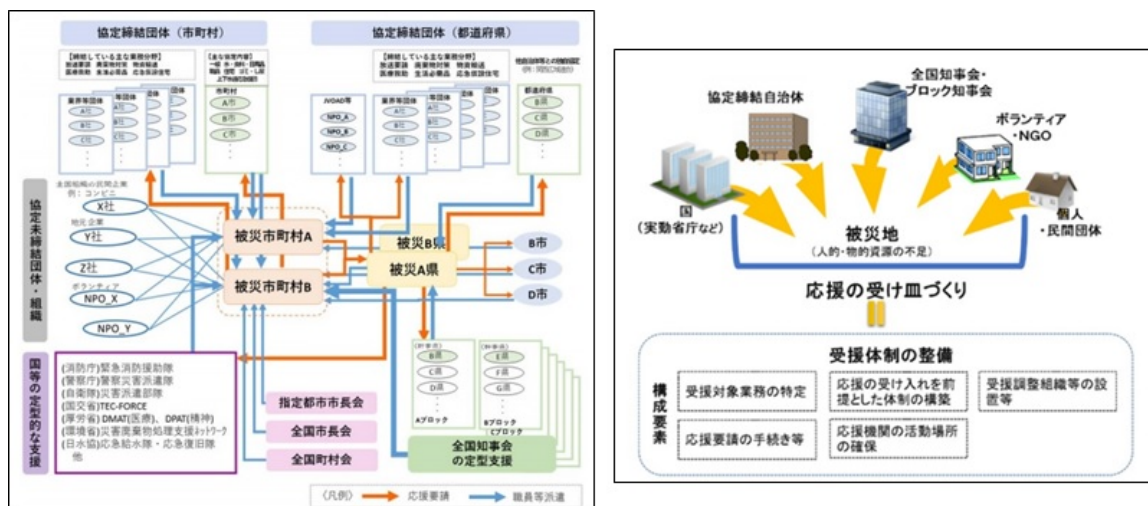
協定締結団体（市町村）

協定締結団体（都道府県）

【締結している主な業務分野】 輸送要請 廃棄物対策 物資補給 医療救助 生活必需品 応急仮設住宅

【主な協定内容】 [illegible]

【締結している主な業務分野】 輸送要請 廃棄物対策 物資補給 医療救助 生活必需品 応急仮設住宅

他県団体等との相互応援協定 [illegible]

業界等団体
A社
B社
C社

市町村
A市
B市
C市

JVOAD等
NPO_A
NPO_B
NPO_C

業界等団体
A社
B社
C社

都道府県
B県
C県
D県

協定未締結団体・組織

全国規模の民間企業 例：コンビニ
X社
地元企業
Y社
Z社
ボランティア
NPO_X
NPO_Y

被災市町村A
被災市町村B
被災B県
被災A県
B市
C市
D市

国等の定型的な支援

(消防庁)緊急消防援助隊
(警察庁)警察災害派遣隊
(自衛隊)災害派遣部隊
(国交省)TEC-FORCE
(厚労省) DMAT(医療)、DPAT(精神)
(環境省)災害廃棄物処理支援ネットワーク
(日水協)応急給水隊・応急復旧隊
他

指定都市市長会
全国市長会
全国町村会

B県
C県
D県
Aブロック

E県
F県
G県
Bブロック
Cブロック

全国知事会の定型支援

（凡例） 応援要請 職員等派遣

全国知事会・ブロック知事会
協定締結自治体
ボランティア・NGO
国（実動省庁など）
個人・民間団体
被災地
（人的・物的資源の不足）

応援の受け皿づくり

受援体制の整備

構成要素

受援対象業務の特定
応援の受け入れを前提とした体制の構築
受援調整組織等の設置等
応援要請の手続き等
応援機関の活動場所の確保